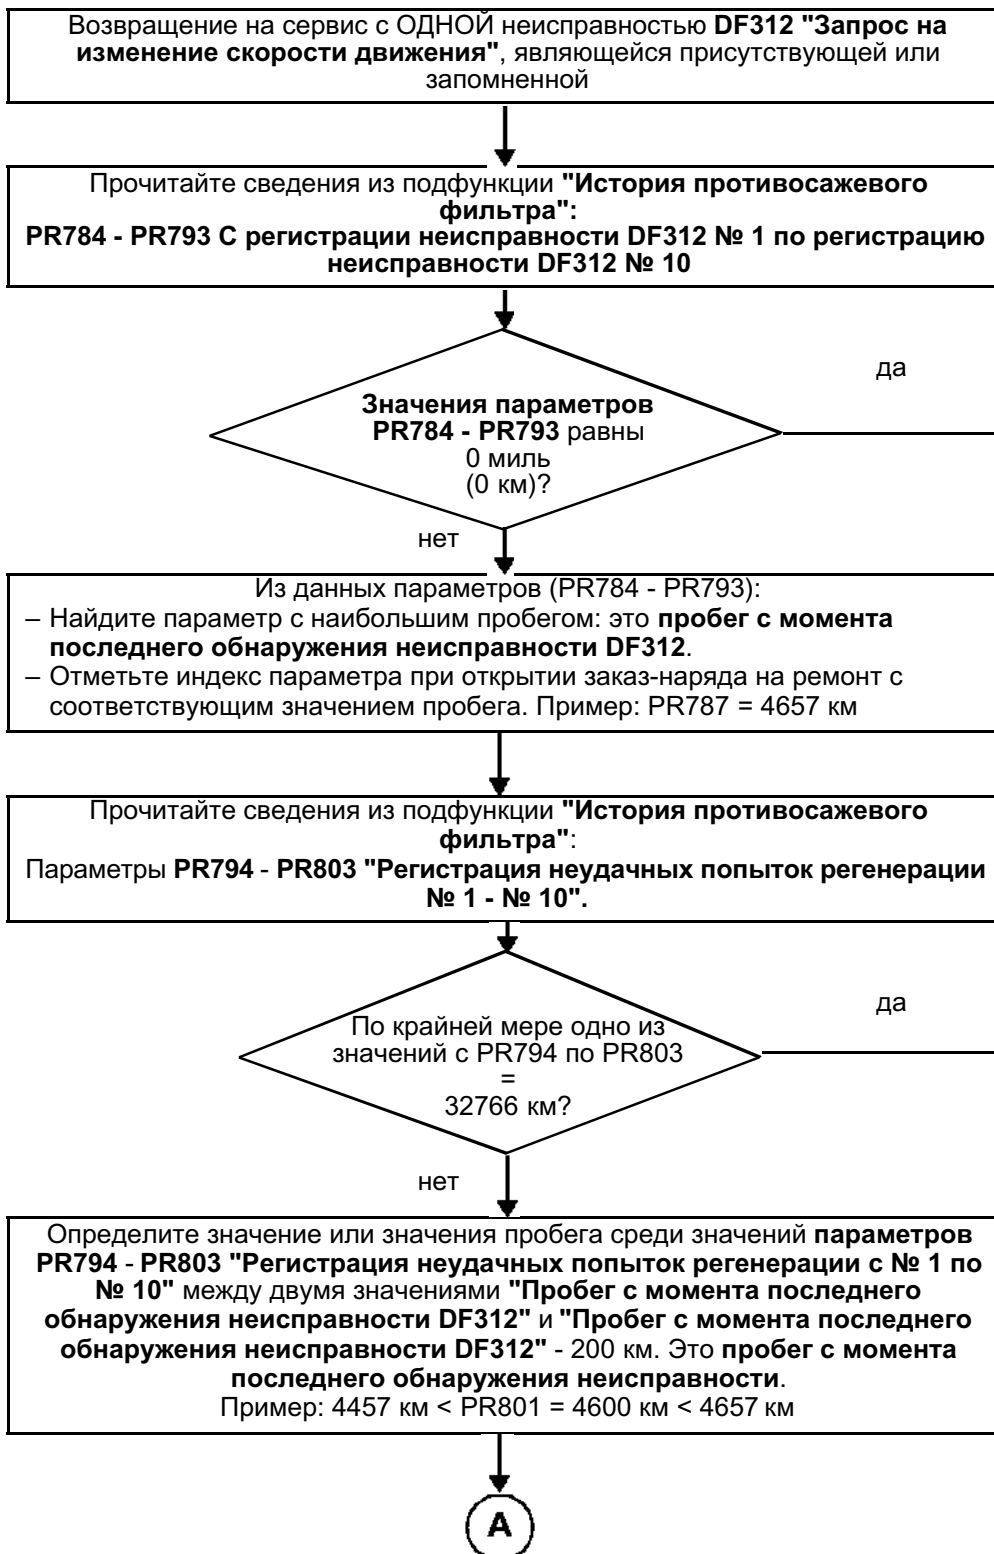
Возвращение на сервис с ОДНОЙ неисправностью DF312 "Запрос на изменение скорости движения", являющейся присутствующей или запомненной

Прочитайте сведения из подфункции "История противосажевого фильтра":
PR784 - PR793 С регистрации неисправности DF312 № 1 по регистрацию неисправности DF312 № 10

да

Значения параметров PR784 - PR793 равны 0 миль (0 км)?

нет

Из данных параметров (PR784 - PR793):
– Найдите параметр с наибольшим пробегом: это пробег с момента последнего обнаружения неисправности DF312.
– Отметьте индекс параметра при открытии заказ-наряда на ремонт с соответствующим значением пробега. Пример: PR787 = 4657 км

Прочитайте сведения из подфункции "История противосажевого фильтра":
Параметры PR794 - PR803 "Регистрация неудачных попыток регенерации № 1 - № 10".

да

По крайней мере одно из значений с PR794 по PR803 = 32766 км?

нет

Определите значение или значения пробега среди значений параметров PR794 - PR803 "Регистрация неудачных попыток регенерации с № 1 по № 10" между двумя значениями "Пробег с момента последнего обнаружения неисправности DF312" и "Пробег с момента последнего обнаружения неисправности DF312" - 200 км. Это пробег с момента последнего обнаружения неисправности.
Пример: 4457 км < PR801 = 4600 км < 4657 км

A